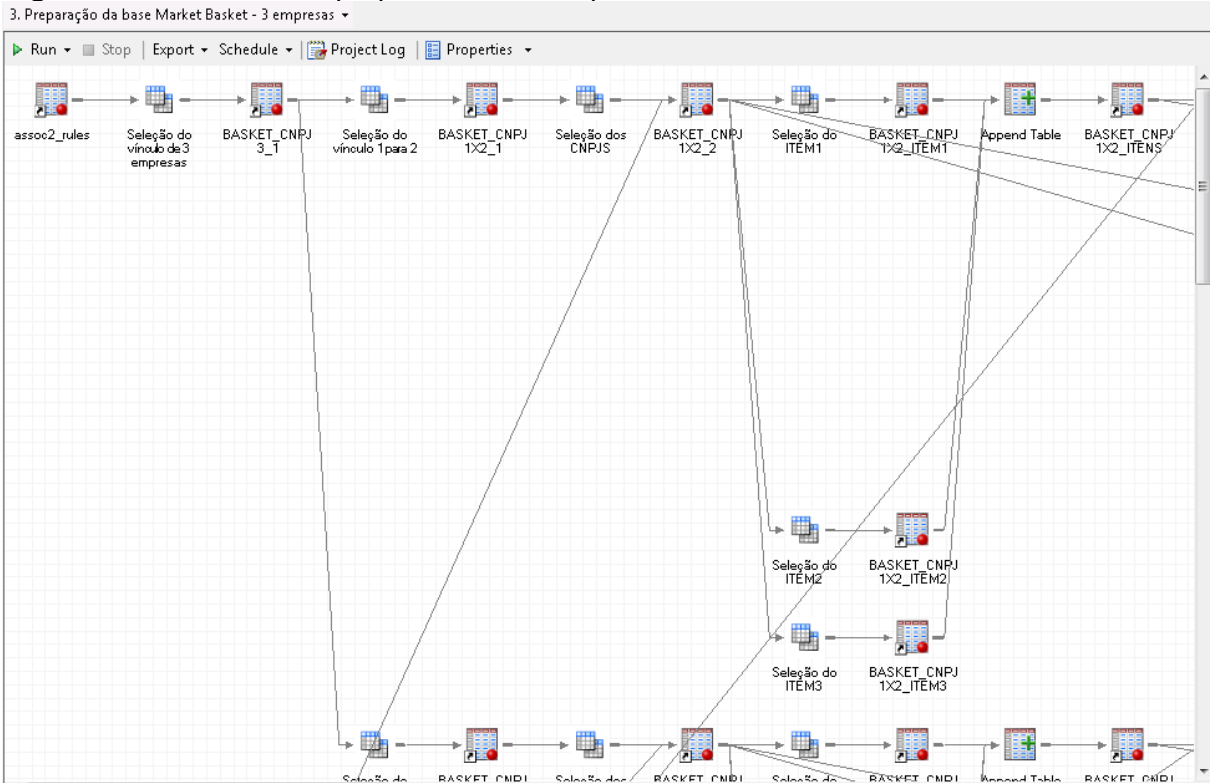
3. Preparação da base Market Basket - 3 empresas ▾

▶ Run ▾ ■ Stop | Export ▾ Schedule ▾ | Project Log | Properties ▾

assoc2_rules

Seleção do vínculo de 3 empresas

BASKET_CNPJ 3_1

Seleção do vínculo 1 para 2

BASKET_CNPJ 1X2_1

Seleção dos CNPJS

BASKET_CNPJ 1X2_2

Seleção do ITEM1

BASKET_CNPJ 1X2_ITEM1

Append Table

BASKET_CNPJ 1X2_ITENS

Seleção do ITEM2

BASKET_CNPJ 1X2_ITEM2

Seleção do ITEM3

BASKET_CNPJ 1X2_ITEM3

Seleção do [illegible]

BASKET_CNPJ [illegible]

Seleção dos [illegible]

BASKET_CNPJ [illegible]

Seleção do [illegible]

BASKET_CNPJ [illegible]

Append Table

BASKET_CNPJ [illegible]